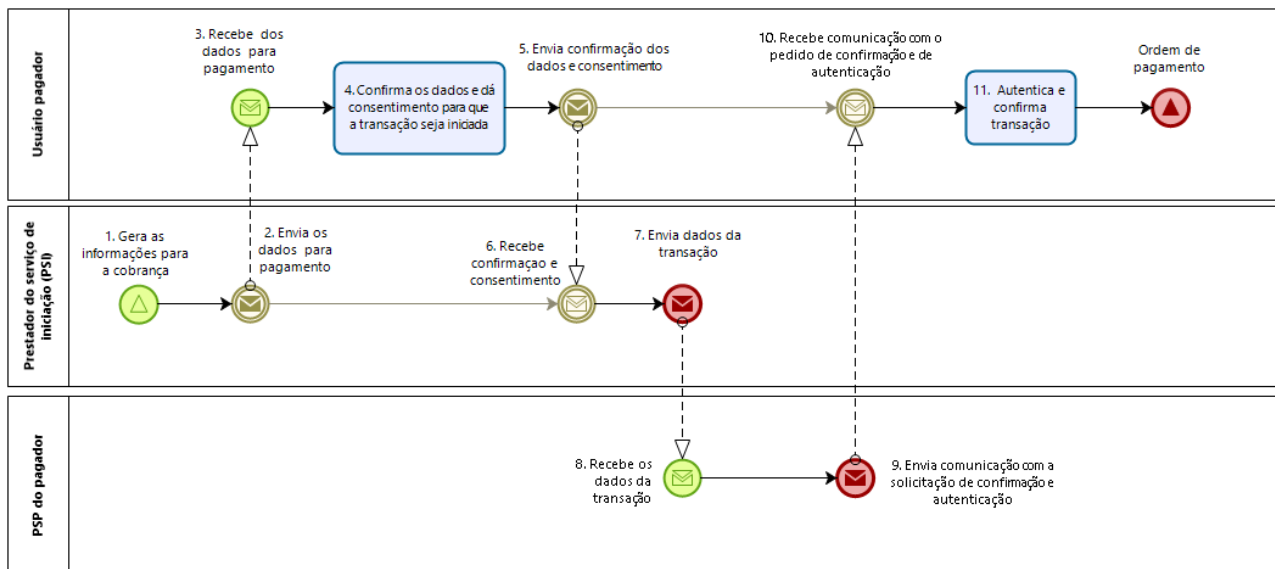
Usuário pagador

3. Recebe dos dados para pagamento

4. Confirma os dados e dá consentimento para que a transação seja iniciada

5. Envia confirmação dos dados e consentimento

10. Recebe comunicação com o pedido de confirmação e de autenticação

11. Autentica e confirma transação

Ordem de pagamento

Prestador do serviço de iniciação (PSI)

1. Gera as informações para a cobrança

2. Envia os dados para pagamento

6. Recebe confirmaçao e consentimento

7. Envia dados da transação

PSP do pagador

8. Recebe os dados da transação

9. Envia comunicação com a solicitação de confirmação e autenticação